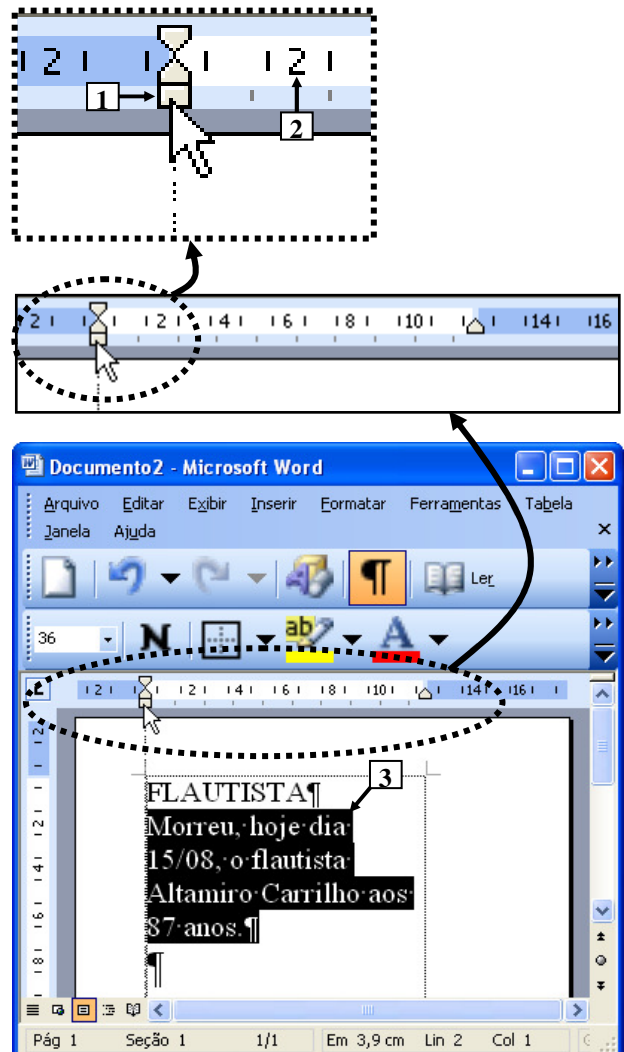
2 1 1 2

1

2

2 1 2 4 6 8 10 14 16

Documento2 - Microsoft Word

Arquivo Editar Exibir Inserir Formatar Ferramentas Tabela Janela Ajuda

Ler

36

N

2 1 2 4 6 8 10 14 16

3

FLAUTISTA¶

Morreu, hoje dia 15/08, o flautista Altamiro Carrilho aos 87 anos.¶

¶

Pág 1 Seção 1 1/1 Em 3,9 cm Lin 2 Col 1